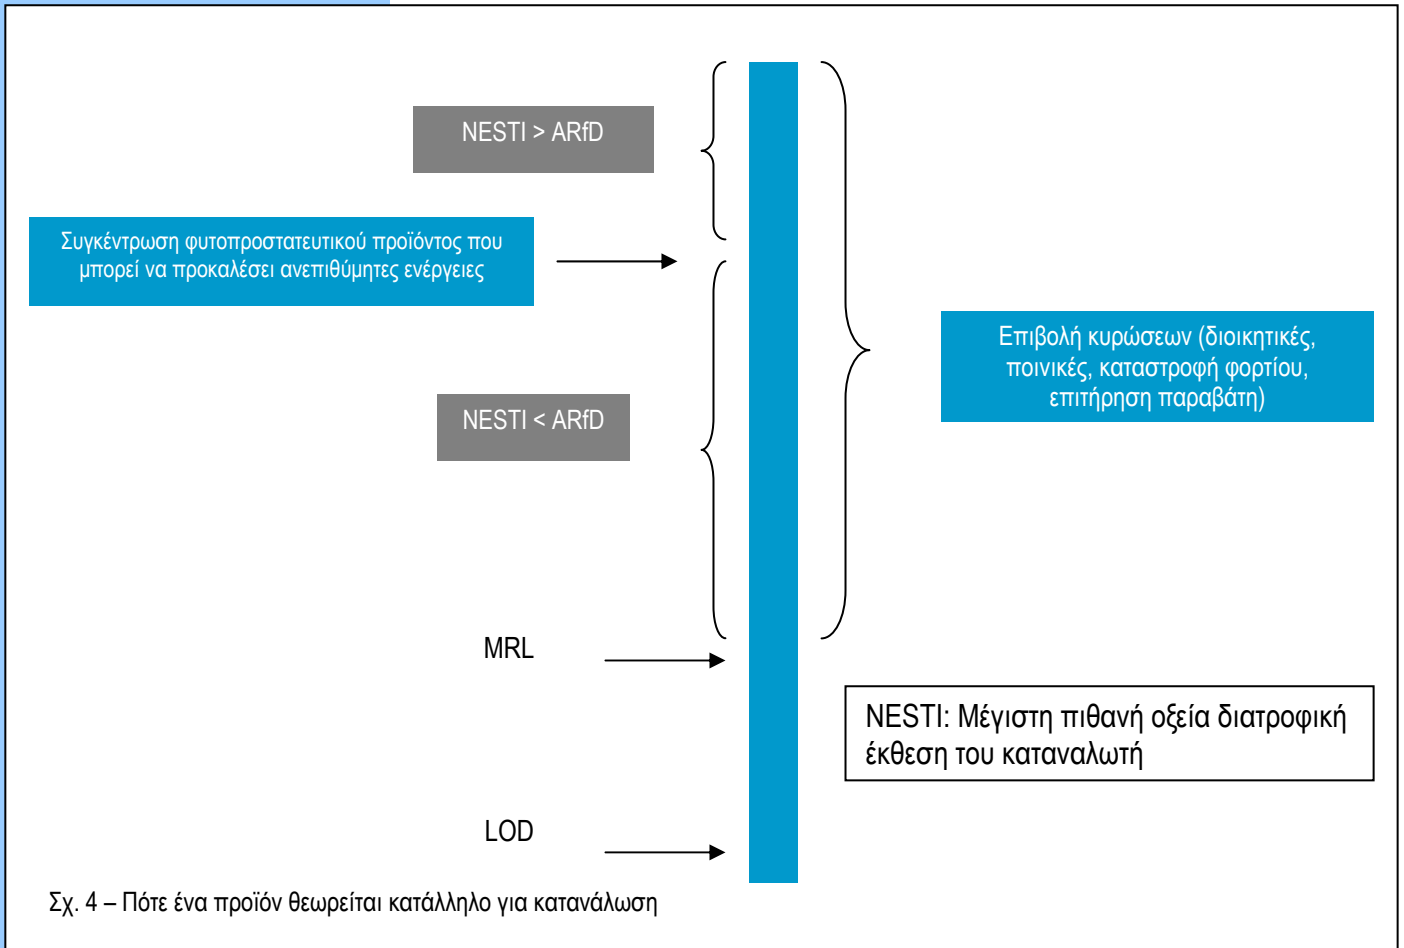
NESTI > ARfD

Συγκέντρωση φυτοπροστατευτικού προϊόντος που μπορεί να προκαλέσει ανεπιθύμητες ενέργειες

Επιβολή κυρώσεων (διοικητικές, ποινικές, καταστροφή φορτίου, επιτήρηση παραβάτη)

NESTI < ARfD

MRL

NESTI: Μέγιστη πιθανή οξεία διατροφική έκθεση του καταναλωτή

LOD

Σχ. 4 – Πότε ένα προϊόν θεωρείται κατάλληλο για κατανάλωση